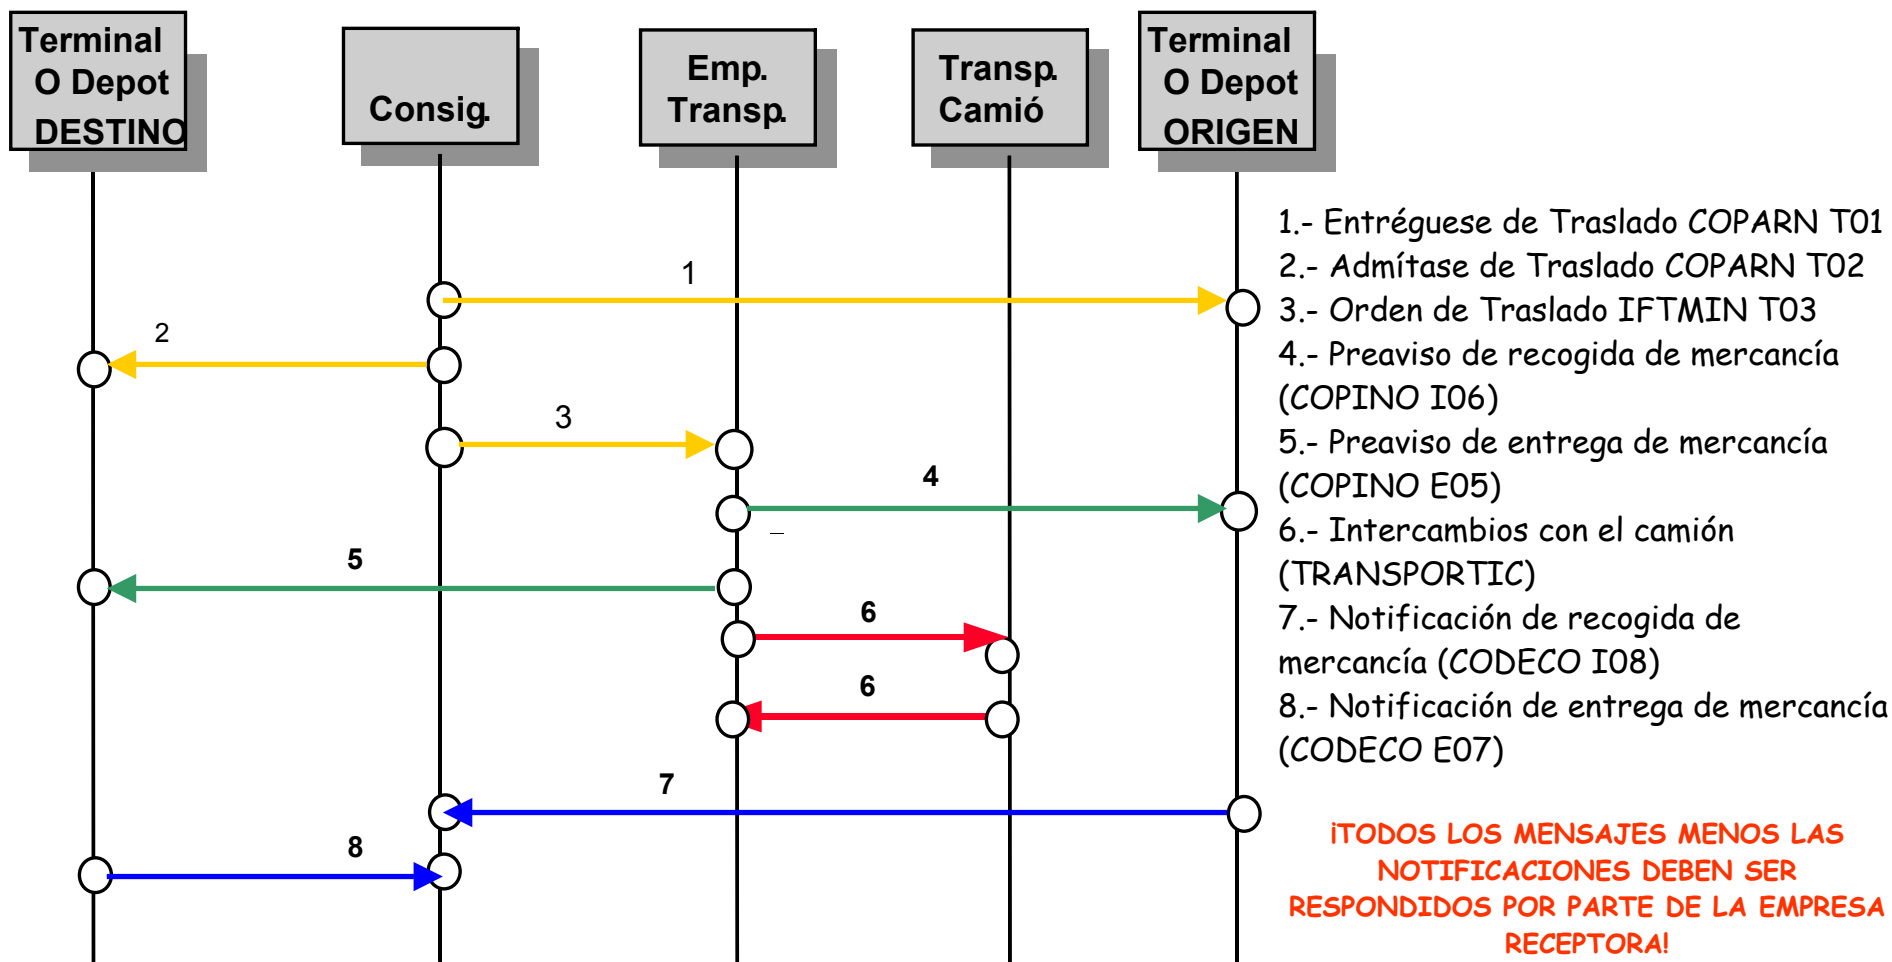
Terminal O Depot DESTINO

Consig.

Emp. Transp.

Transp. Camió

Terminal O Depot ORIGEN

1

2

3

4

5

6

6

7

8

1.- Entréguese de Traslado COPARN T01
2.- Admítase de Traslado COPARN T02
3.- Orden de Traslado IFTMIN T03
4.- Preaviso de recogida de mercancía (COPINO I06)
5.- Preaviso de entrega de mercancía (COPINO E05)
6.- Intercambios con el camión (TRANSPORTIC)
7.- Notificación de recogida de mercancía (CODECO I08)
8.- Notificación de entrega de mercancía (CODECO E07)

¡TODOS LOS MENSAJES MENOS LAS NOTIFICACIONES DEBEN SER RESPONDIDOS POR PARTE DE LA EMPRESA RECEPTORA!